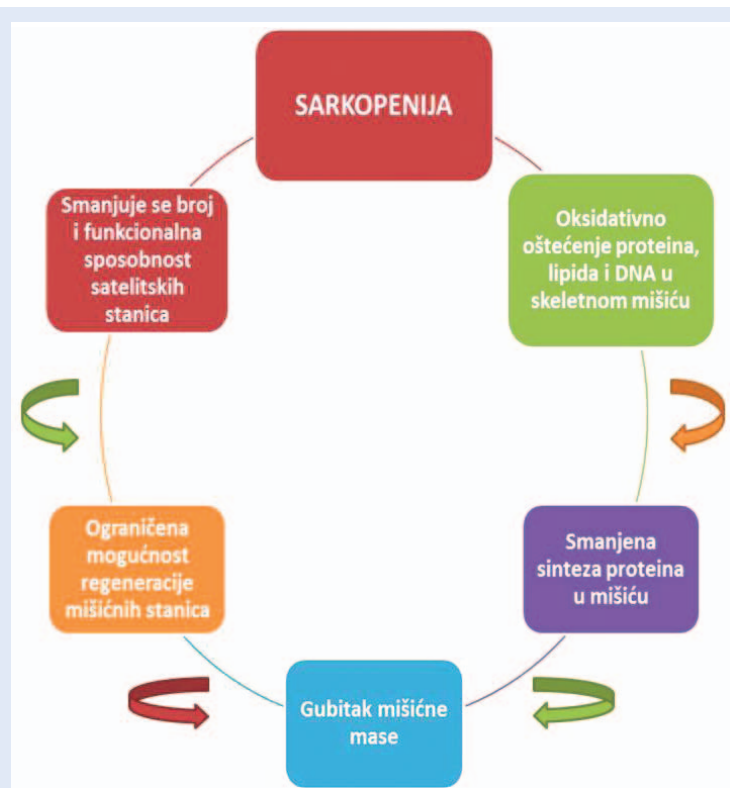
SARKOPENIJA

Oksidativno oštećenje proteina, lipida i DNA u skeletnom mišiću

Smanjena sinteza proteina u mišiću

Gubitak mišićne mase

Ograničena mogućnost regeneracije mišićnih stanica

Smanjuje se broj i funkcionalna sposobnost satelitskih stanica